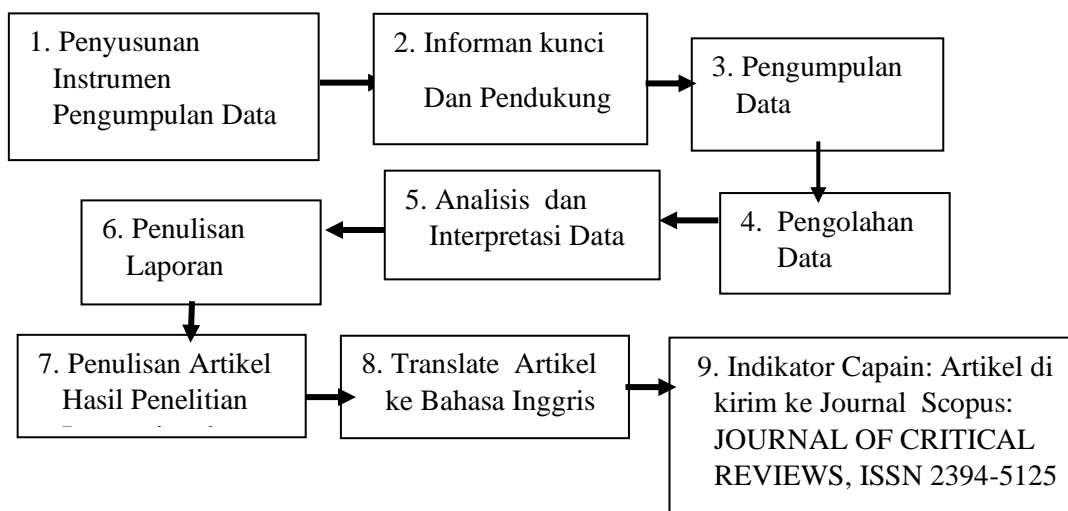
1. Penyusunan Instrumen Pengumpulan Data

2. Informan kunci Dan Pendukung

3. Pengumpulan Data

4. Pengolahan Data

5. Analisis dan Interpretasi Data

6. Penulisan Laporan

7. Penulisan Artikel Hasil Penelitian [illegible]

8. Translate Artikel ke Bahasa Inggris

9. Indikator Capain: Artikel di kirim ke Journal Scopus: JOURNAL OF CRITICAL REVIEWS, ISSN 2394-5125